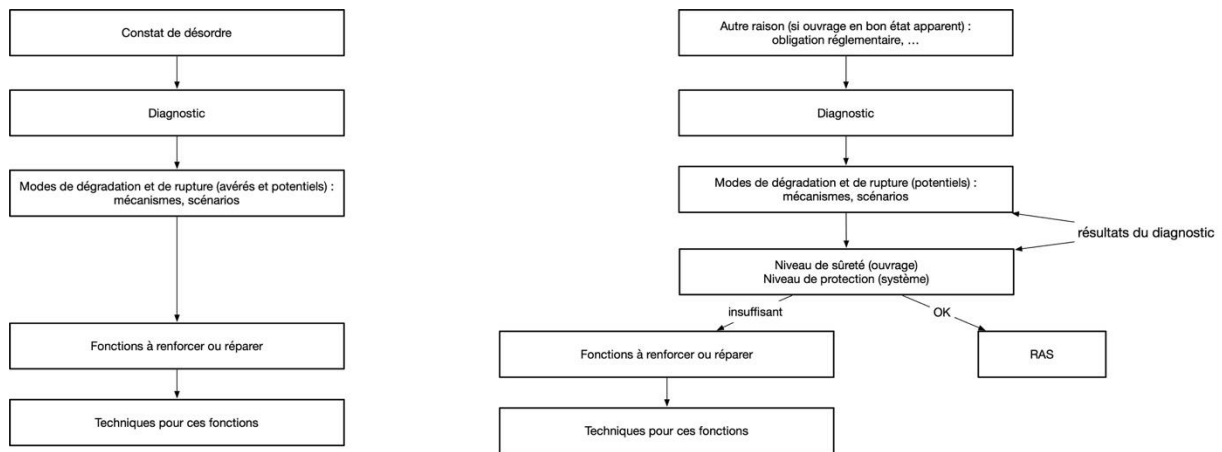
Constat de désordre

Diagnostic

Modes de dégradation et de rupture (avérés et potentiels) : mécanismes, scénarios

Fonctions à renforcer ou réparer

Techniques pour ces fonctions

Autre raison (si ouvrage en bon état apparent) : obligation réglementaire, …

Diagnostic

Modes de dégradation et de rupture (potentiels) : mécanismes, scénarios

résultats du diagnostic

Niveau de sûreté (ouvrage)
Niveau de protection (système)

insuffisant

OK

Fonctions à renforcer ou réparer

RAS

Techniques pour ces fonctions